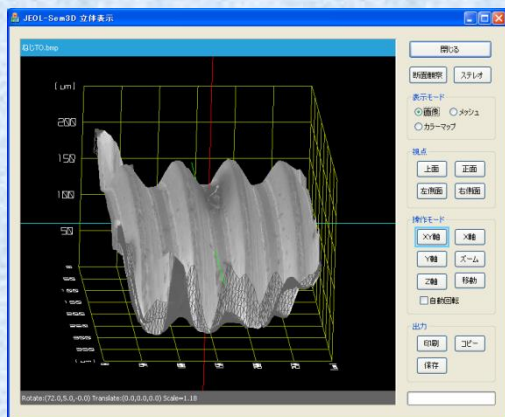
JEOL-Sem3D 立体表示

ねじTO.bmp

[um]

200

150

100

50

閉じる

断面観察

ステレオ

表示モード

画像

メッシュ

カラーマップ

視点

上面

正面

左側面

右側面

操作モード

XY軸

X軸

Y軸

ズーム

Z軸

移動

自動回転

出力

印刷

コピー

保存

Rotate:(72.0,5.0,-0.0) Translate:(0.0,0.0,0.0) Scale=1.18